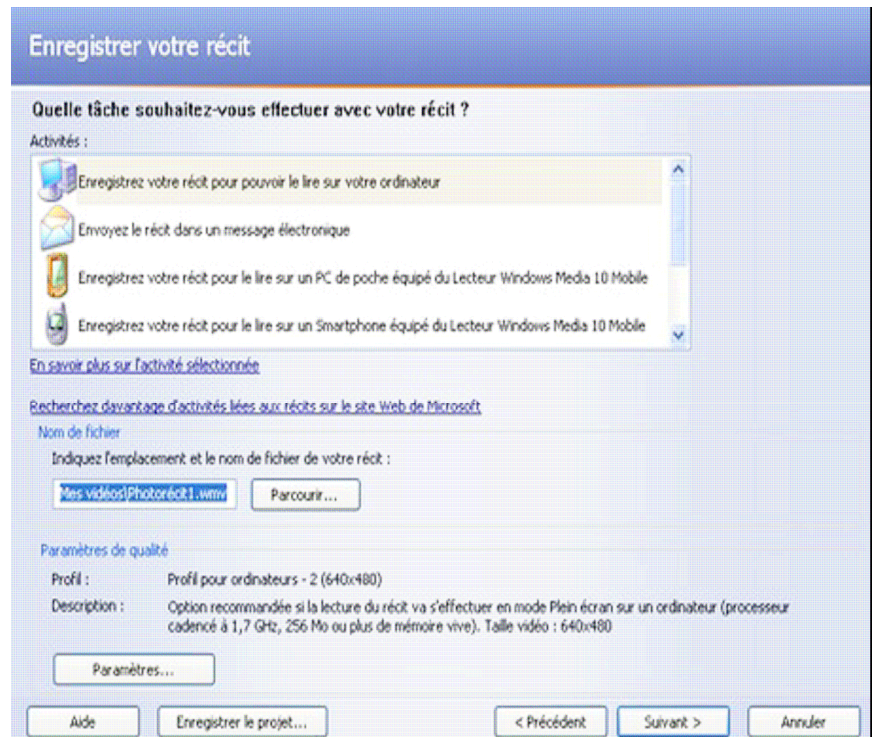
Enregistrer votre récit

Quelle tâche souhaitez-vous effectuer avec votre récit ?

Activités :

Enregistrez votre récit pour pouvoir le lire sur votre ordinateur

Envoyez le récit dans un message électronique

Enregistrez votre récit pour le lire sur un PC de poche équipé du Lecteur Windows Media 10 Mobile

Enregistrez votre récit pour le lire sur un Smartphone équipé du Lecteur Windows Media 10 Mobile

En savoir plus sur l'activité sélectionnée

Recherchez davantage d'activités liées aux récits sur le site Web de Microsoft

Nom de fichier

Indiquez l'emplacement et le nom de fichier de votre récit :

Mes vidéos\Photorécit1.wmv

Parcourir...

Paramètres de qualité

Profil : Profil pour ordinateurs - 2 (640x480)

Description : Option recommandée si la lecture du récit va s'effectuer en mode Plein écran sur un ordinateur (processeur cadencé à 1,7 GHz, 256 Mo ou plus de mémoire vive). Taille vidéo : 640x480

Paramètres...

Aide

Enregistrer le projet...

< Précédent

Suivant >

Annuler